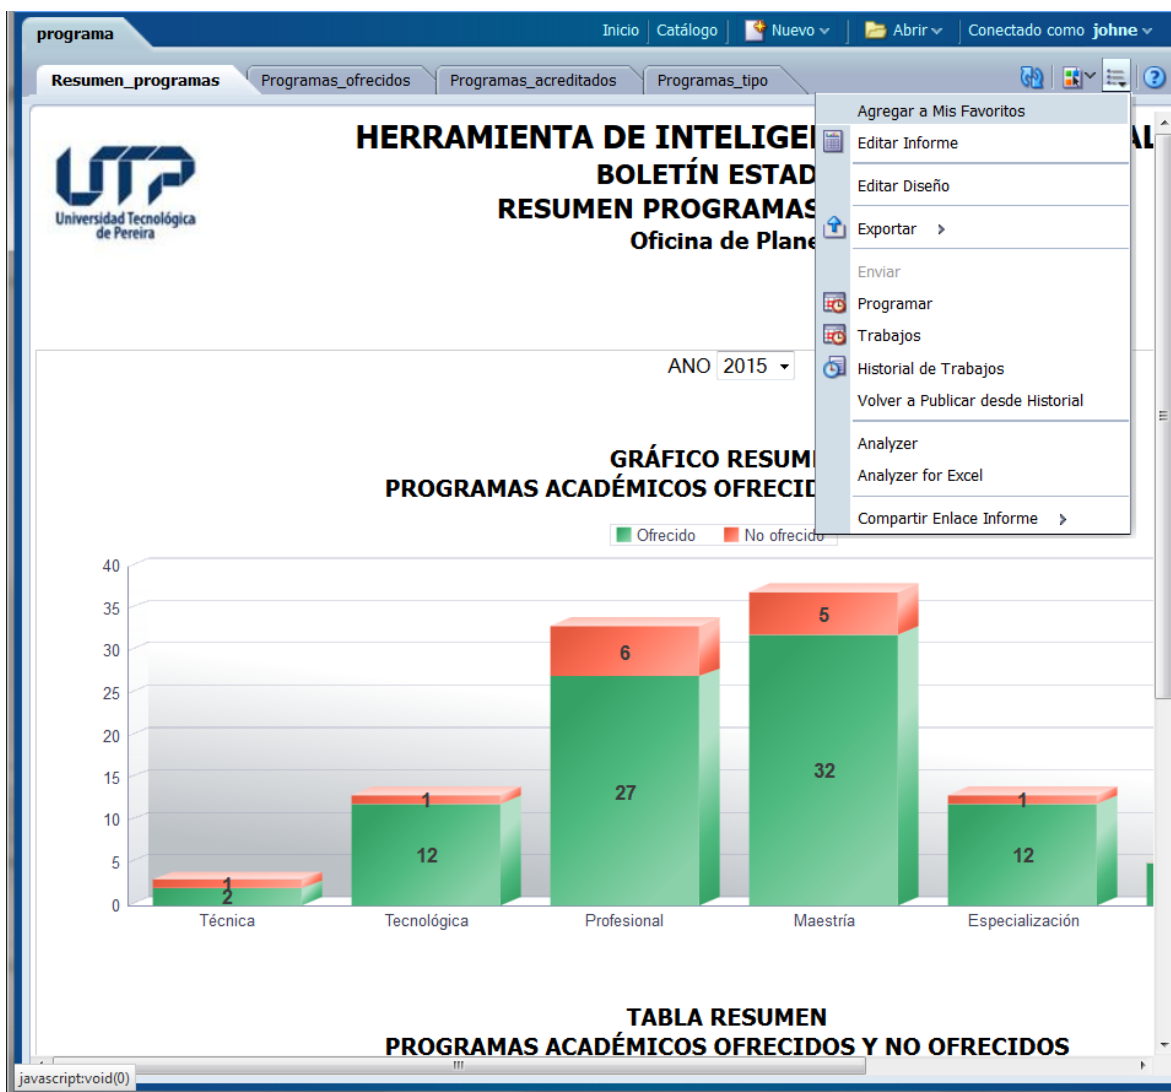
programa

Inicio | Catálogo | Nuevo | Abrir | Conectado como johne

Resumen_programas | Programas_ofrecidos | Programas_acreditados | Programas_tipo

Agregar a Mis Favoritos
Editar Informe
Editar Diseño
Exportar
Enviar
Programar
Trabajos
Historial de Trabajos
Volver a Publicar desde Historial
Analyzer
Analyzer for Excel
Compartir Enlace Informe

UTP
Universidad Tecnológica de Pereira

HERRAMIENTA DE INTELIGE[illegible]AL
BOLETÍN ESTAD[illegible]
RESUMEN PROGRAMAS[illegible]
Oficina de Plane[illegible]

ANO 2015

GRÁFICO RESUM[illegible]
PROGRAMAS ACADÉMICOS OFRECID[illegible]

Ofrecido | No ofrecido

40
35
30
25
20
15
10
5
0

| | Técnica | Tecnológica | Profesional | Maestría | Especialización |
|---|---|---|---|---|---|
| No ofrecido | 1 | 1 | 6 | 5 | 1 |
| Ofrecido | 2 | 12 | 27 | 32 | 12 |

TABLA RESUMEN
PROGRAMAS ACADÉMICOS OFRECIDOS Y NO OFRECIDOS

javascript:void(0)